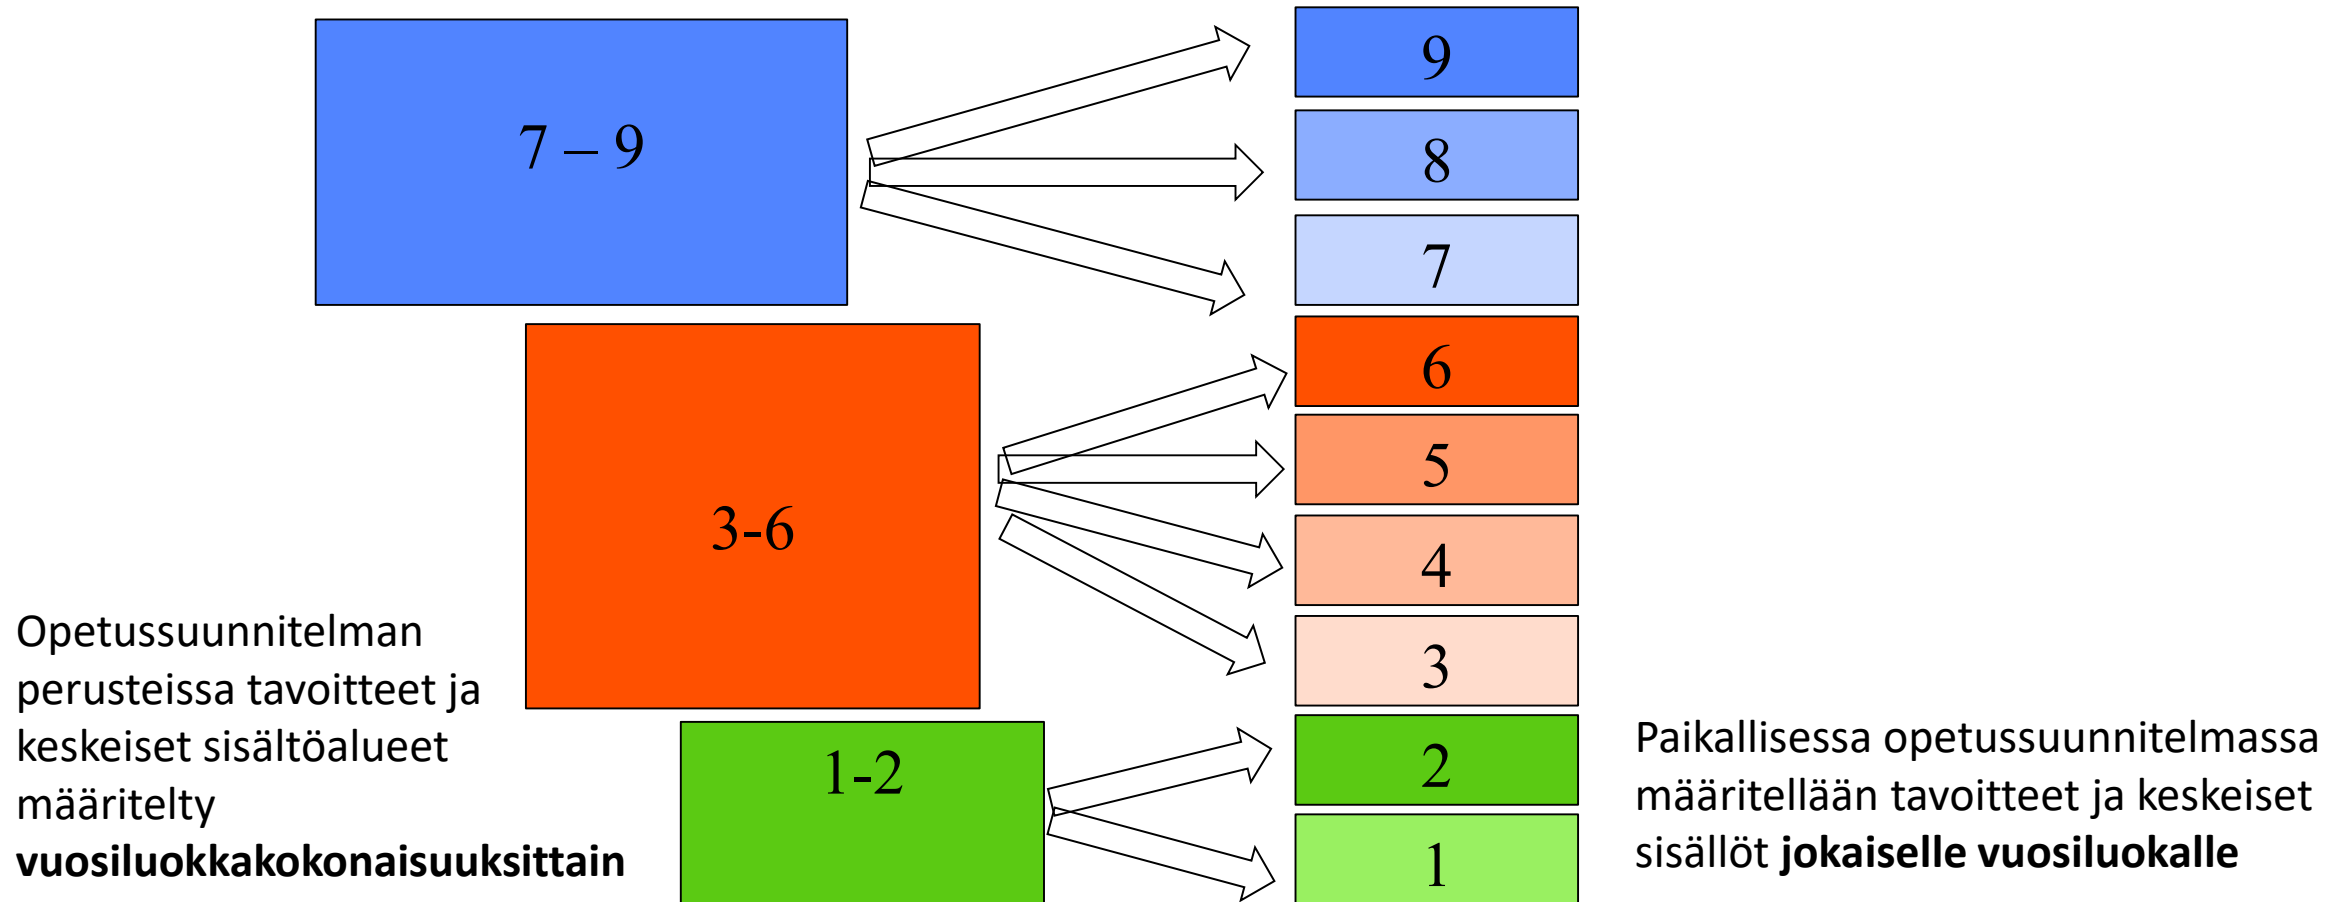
7 – 9

9

8

7

6

5

4

3

3-6

Opetussuunnitelman perusteissa tavoitteet ja keskeiset sisältöalueet määritelty **vuosiluokkakokonaisuuksittain**

1-2

2

1

Paikallisessa opetussuunnitelmassa määritellään tavoitteet ja keskeiset sisällöt **jokaiselle vuosiluokalle**